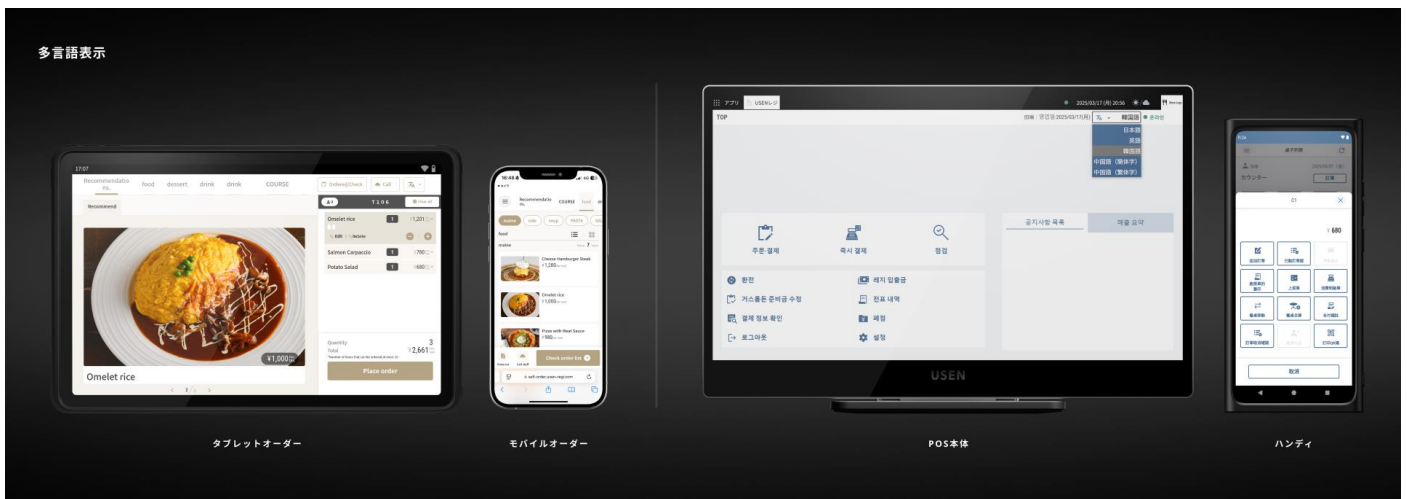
多言語表示

17:07
Recommendation
food dessert drink drink COURSE
Ordered/Check Call
Recommend
T106
Omelet rice 1 ¥1,201
Edit Delete
Salmon Carpaccio 1 ¥780
Potato Salad 1 ¥680
¥1,000
Omelet rice
Quantity 3
Total ¥2,661
Place order

10:48
Recommendation COURSE food
food
Cheese Hamburger Steak ¥1,280
Omelet rice ¥1,000
Pizza with Meat Sauce ¥980
Check order list
it.self-order.usen-regi.com

アプリ USENレジ
2025/03/17(月) 20:56
TOP
日本語
英語
韓国語
中国語（簡体字）
中国語（繁体字）
주문·결제
즉시 결제
점검
환전
레지 입출금
거스름돈 준비금 수정
전표 내역
결제 정보 확인
폐점
로그아웃
설정
공지사항 목록
매출 요약
USEN

¥680
取消

タブレットオーダー
モバイルオーダー
POS本体
ハンディ